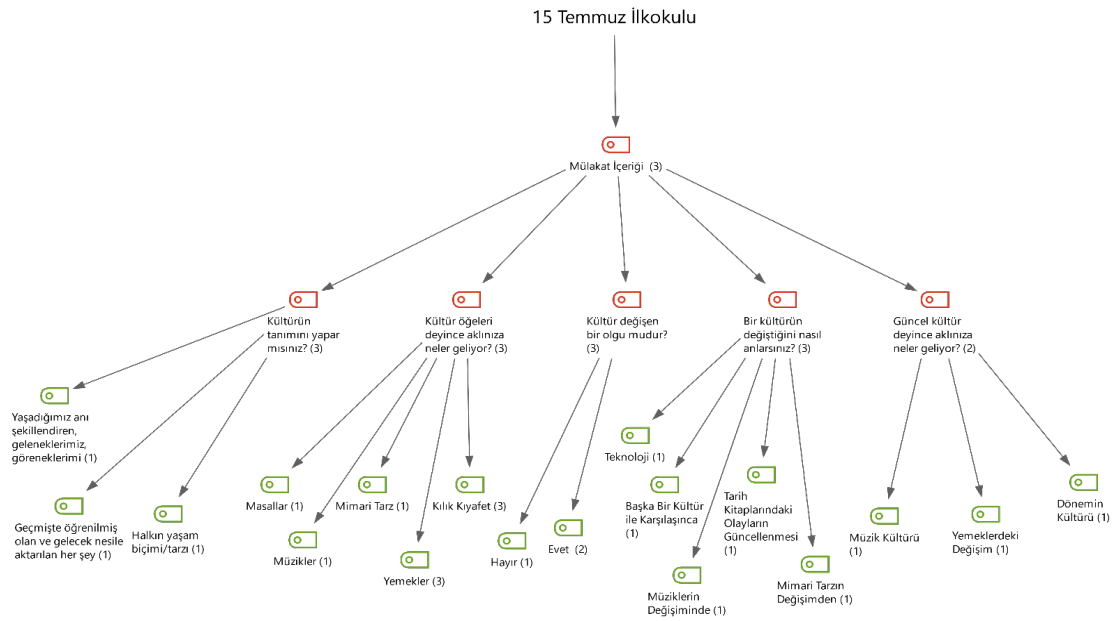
15 Temmuz İlkokulu

Mülakat İçeriği (3)

Kültürün tanımını yapar mısınız? (3)

Yaşadığımız anı şekillendiren, geleneklerimiz, göreneklerimi (1)

Geçmişte öğrenilmiş olan ve gelecek nesile aktarılan her şey (1)

Halkın yaşam biçimi/tarzı (1)

Kültür öğeleri deyince aklınıza neler geliyor? (3)

Masallar (1)

Müzikler (1)

Mimari Tarz (1)

Yemekler (3)

Kılık Kıyafet (3)

Kültür değişen bir olgu mudur? (3)

Hayır (1)

Evet (2)

Bir kültürün değiştiğini nasıl anlarsınız? (3)

Teknoloji (1)

Başka Bir Kültür ile Karşılaşınca (1)

Müziklerin Değişiminde (1)

Tarih Kitaplarındaki Olayların Güncellenmesi (1)

Mimari Tarzın Değişimden (1)

Güncel kültür deyince aklınıza neler geliyor? (2)

Müzik Kültürü (1)

Yemeklerdeki Değişim (1)

Dönemin Kültürü (1)